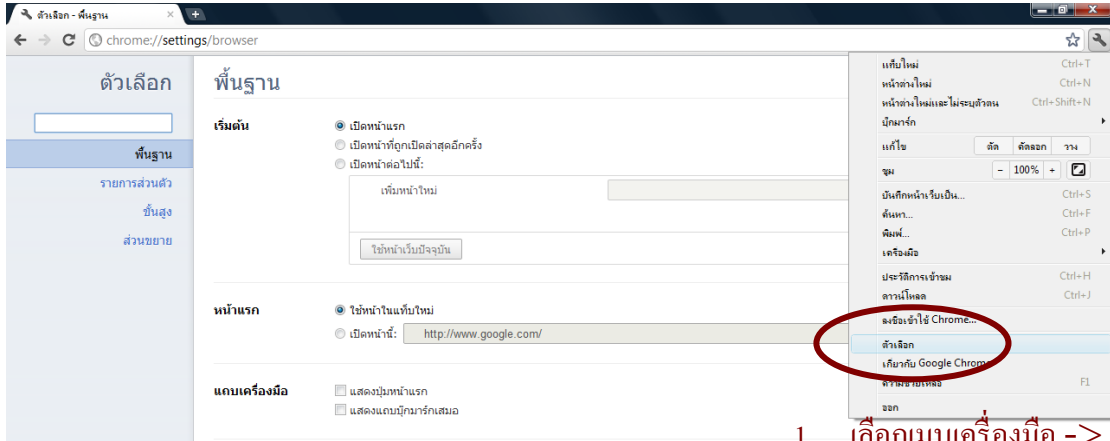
ตัวเลือก - พื้นฐาน

chrome://settings/browser

ตัวเลือก

พื้นฐาน

รายการส่วนตัว

ขั้นสูง

ส่วนขยาย

พื้นฐาน

เริ่มต้น

เปิดหน้าแรก

เปิดหน้าที่ถูกเปิดล่าสุดอีกครั้ง

เปิดหน้าต่อไปนี้:

เพิ่มหน้าใหม่

ใช้หน้าเว็บปัจจุบัน

หน้าแรก

ใช้หน้าในแท็บใหม่

เปิดหน้านี้: http://www.google.com/

แถบเครื่องมือ

แสดงปุ่มหน้าแรก

แสดงแถบบุ๊กมาร์กเสมอ

แท็บใหม่ Ctrl+T

หน้าต่างใหม่ Ctrl+N

หน้าต่างใหม่และไม่ระบุตัวตน Ctrl+Shift+N

บุ๊กมาร์ก

แก้ไข ตัด คัดลอก วาง

ซูม - 100% +

บันทึกหน้าเว็บเป็น... Ctrl+S

ค้นหา... Ctrl+F

พิมพ์... Ctrl+P

เครื่องมือ

ประวัติการเข้าชม Ctrl+H

ดาวน์โหลด Ctrl+J

ลงชื่อเข้าใช้ Chrome...

ตัวเลือก

เกี่ยวกับ Google Chrome

ความช่วยเหลือ F1

ออก

1 เลือกปุ่มเครื่องมือ ->